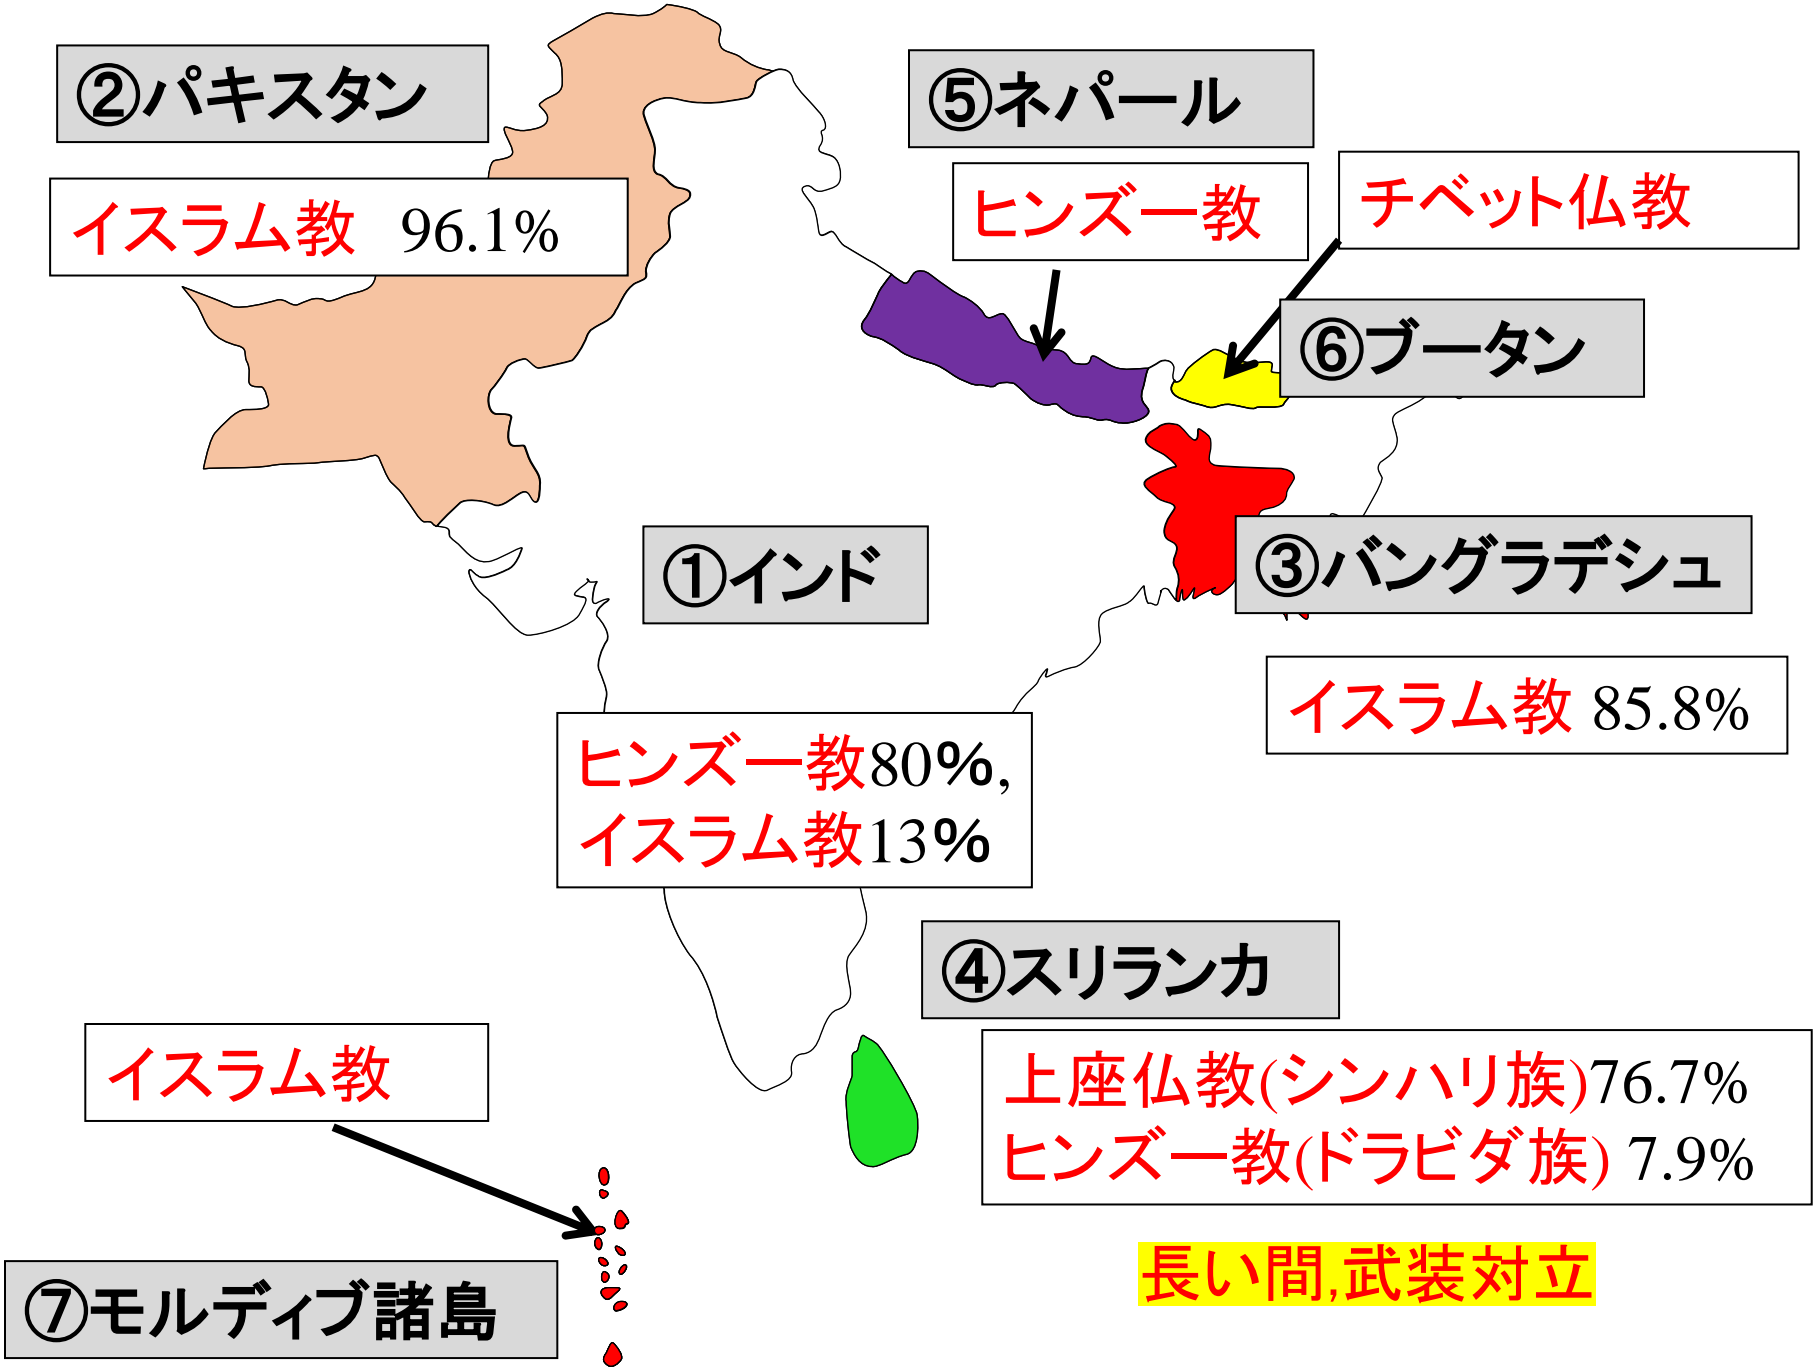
②パキスタン

イスラム教　96.1%

⑤ネパール

ヒンズー教

チベット仏教

⑥ブータン

①インド

③バングラデシュ

イスラム教 85.8%

ヒンズー教80%, イスラム教13%

④スリランカ

上座仏教(シンハリ族)76.7%
ヒンズー教(ドラビダ族) 7.9%

イスラム教

長い間,武装対立

⑦モルディブ諸島